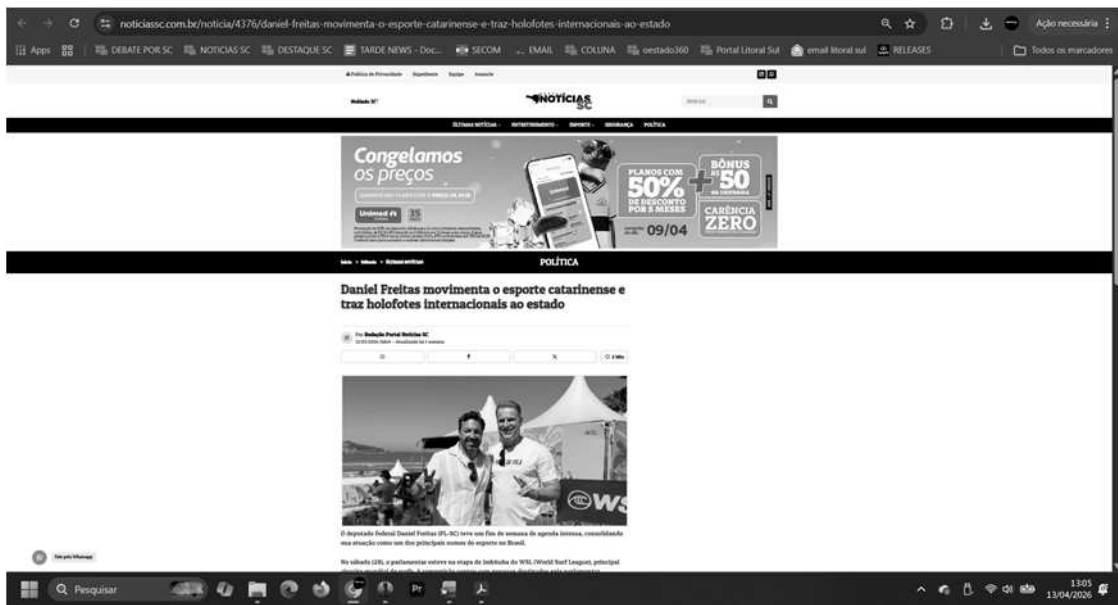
noticiassc.com.br/noticia/4376/daniel-freitas-movimenta-o-esporte-catarinense-e-traz-holofotes-internacionais-ao-estado

Ação necessária

Apps | DEBATE POR SC | NOTICIAS SC | DESTAQUE SC | TARDE NEWS - Doc... | SECOM | EMAIL | COLUNA | oestado360 | Portal Litoral Sul | email litoral sul | RELEASES | Todos os marcadores

NOTÍCIAS SC

ÚLTIMAS NOTÍCIAS · ENTRETENIMENTO · ESPORTE · SEGURANÇA · POLÍTICA

Congelamos os preços

Unimed

PLANOS COM 50% DE DESCONTO POR 3 MESES

BÔNUS DE 50

CARÊNCIA ZERO

09/04

POLÍTICA

Daniel Freitas movimenta o esporte catarinense e traz holofotes internacionais ao estado

Por Redação Portal Notícias SC

WSL

O deputado federal Daniel Freitas (PL-SC) teve um fim de semana de agenda intensa, consolidando sua atuação como um dos principais nomes do esporte no Brasil.

No sábado (28), o parlamentar esteve na etapa de Imbituba do WSL (World Surf League), principal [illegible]

Pesquisar

13:05
13/04/2026